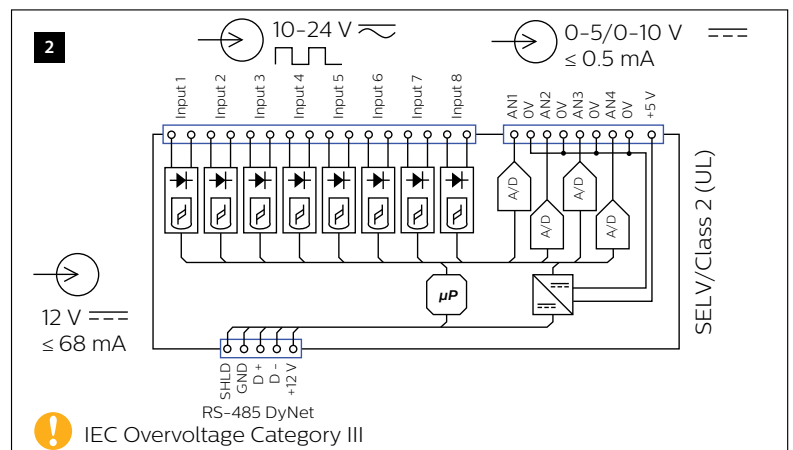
2

10–24 V

0–5/0–10 V
≤ 0.5 mA

Input 1
Input 2
Input 3
Input 4
Input 5
Input 6
Input 7
Input 8

AN1
0V
AN2
0V
AN3
0V
AN4
0V
+5 V

A/D
A/D
A/D
A/D

SELV/Class 2 (UL)

12 V
≤ 68 mA

μP

SHLD
GND
D +
D -
+12 V

RS-485 DyNet

IEC Overvoltage Category III